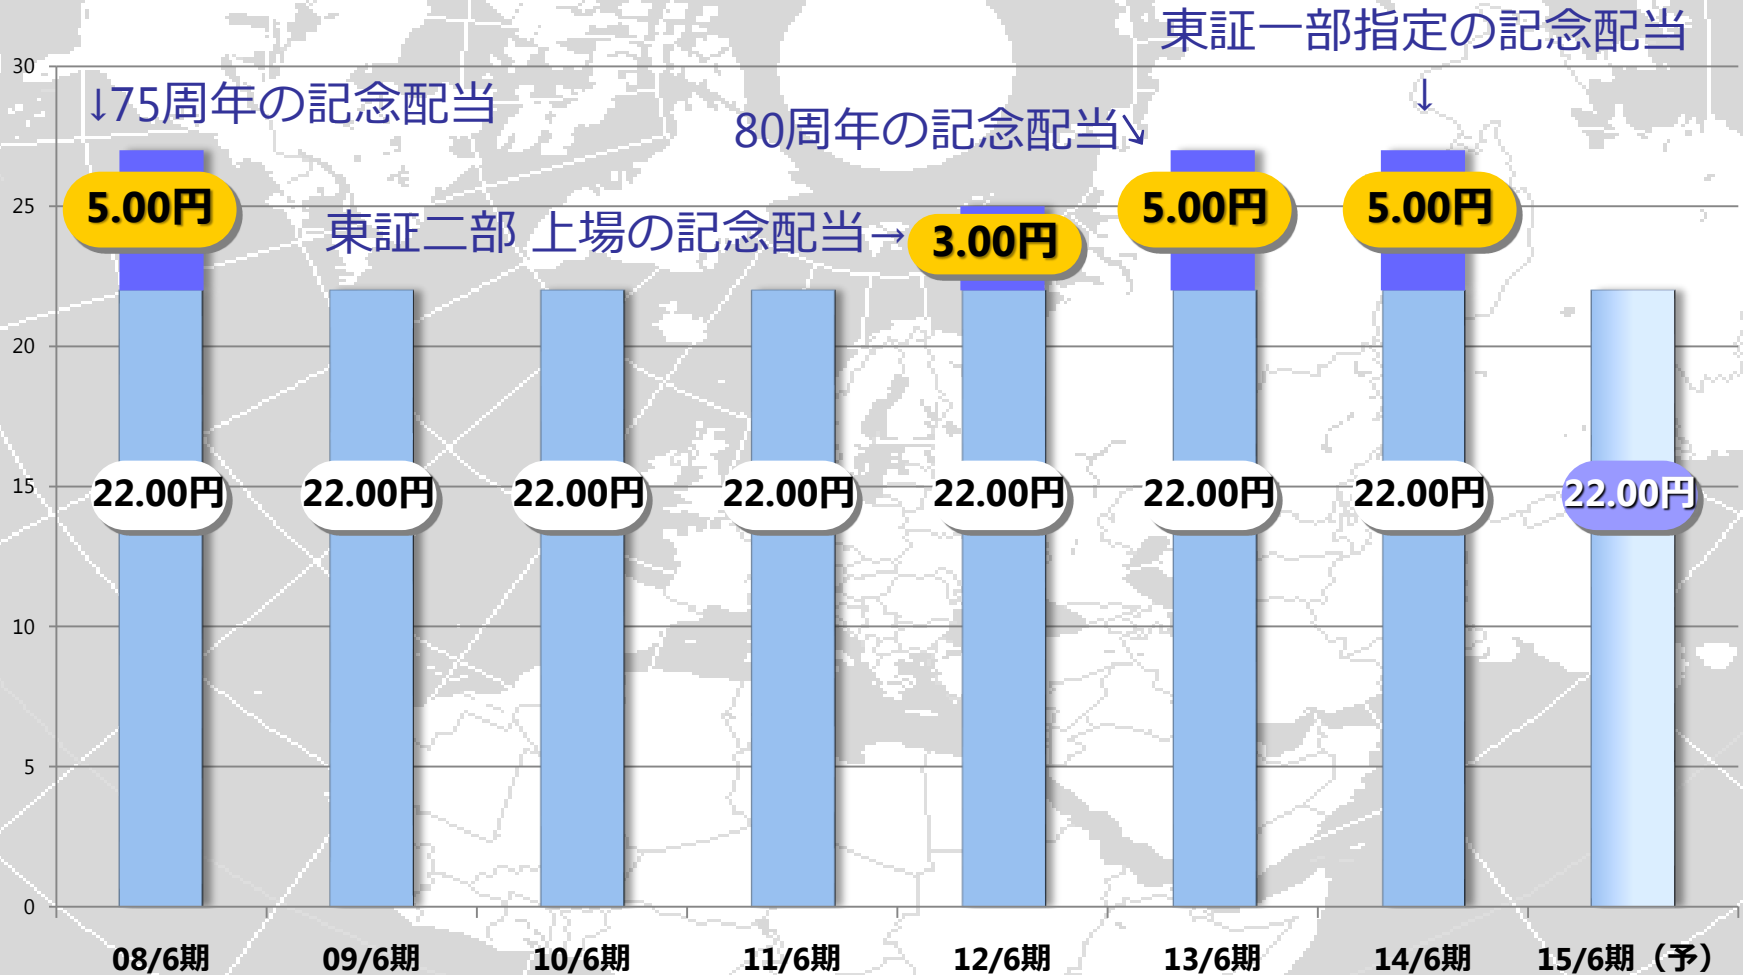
東証一部指定の記念配当
↓
↓75周年の記念配当
80周年の記念配当↘
東証二部 上場の記念配当→

30
25
20
15
10
5
0

5.00円
3.00円
5.00円
5.00円

22.00円
22.00円
22.00円
22.00円
22.00円
22.00円
22.00円
22.00円

08/6期
09/6期
10/6期
11/6期
12/6期
13/6期
14/6期
15/6期（予）